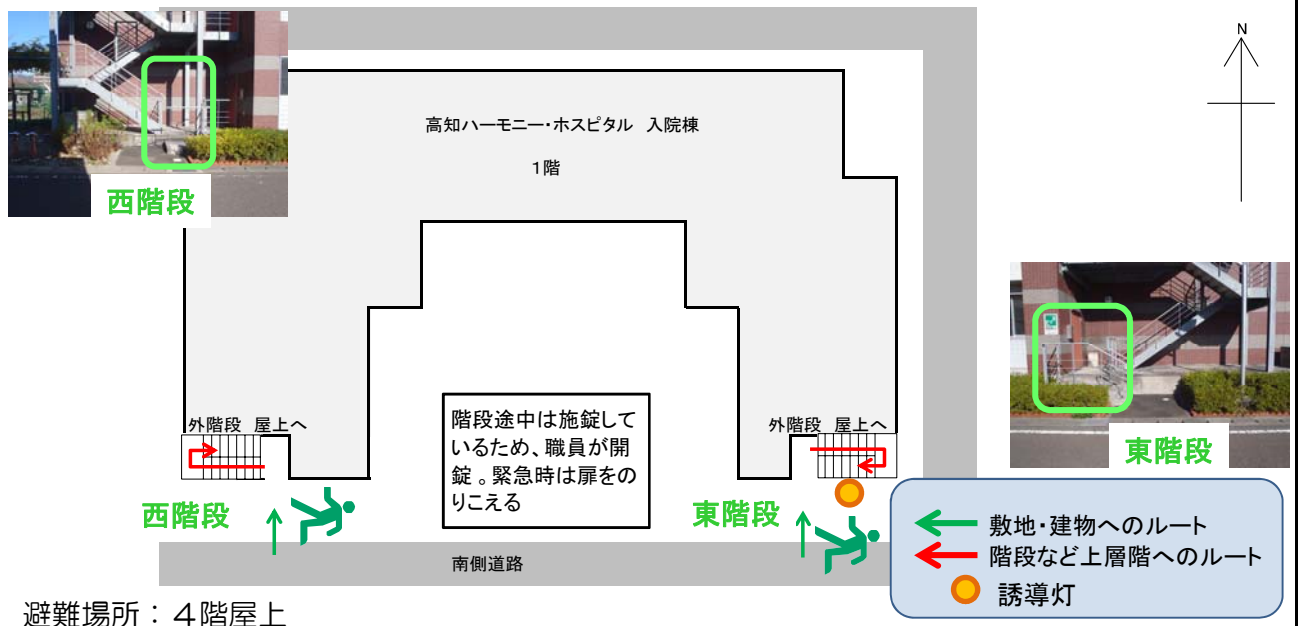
N

西階段

高知ハーモニー・ホスピタル 入院棟

1階

東階段

外階段 屋上へ

外階段 屋上へ

階段途中は施錠しているため、職員が開錠。緊急時は扉をのりこえる

西階段

東階段

南側道路

敷地・建物へのルート
階段など上層階へのルート
誘導灯

避難場所：４階屋上